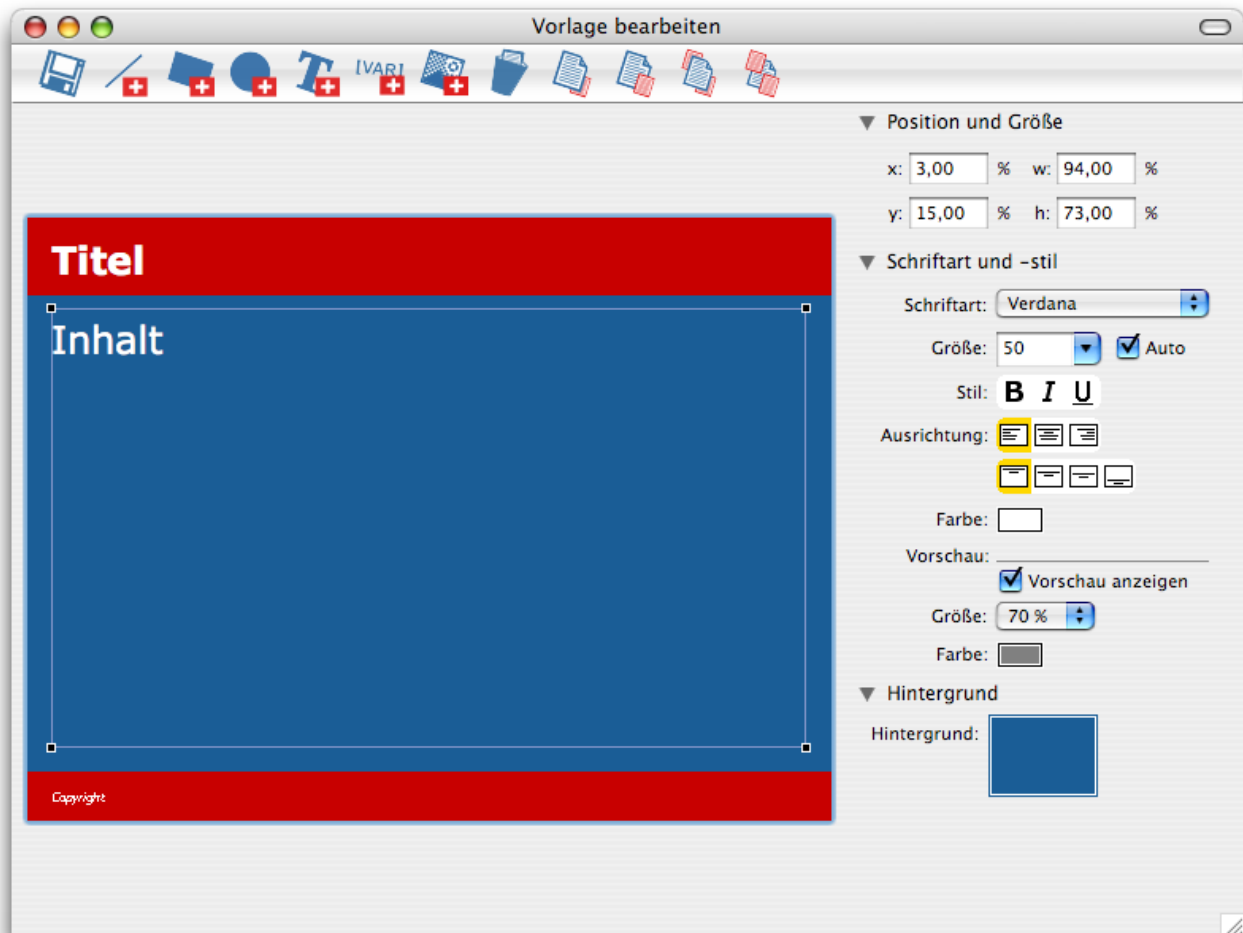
Vorlage bearbeiten

[VAR]

Titel

Inhalt

Copyright

Position und Größe

x: 3,00 % w: 94,00 %

y: 15,00 % h: 73,00 %

Schriftart und -stil

Schriftart: Verdana

Größe: 50 Auto

Stil: B I U

Ausrichtung:

Farbe:

Vorschau:

Vorschau anzeigen

Größe: 70 %

Farbe:

Hintergrund

Hintergrund: